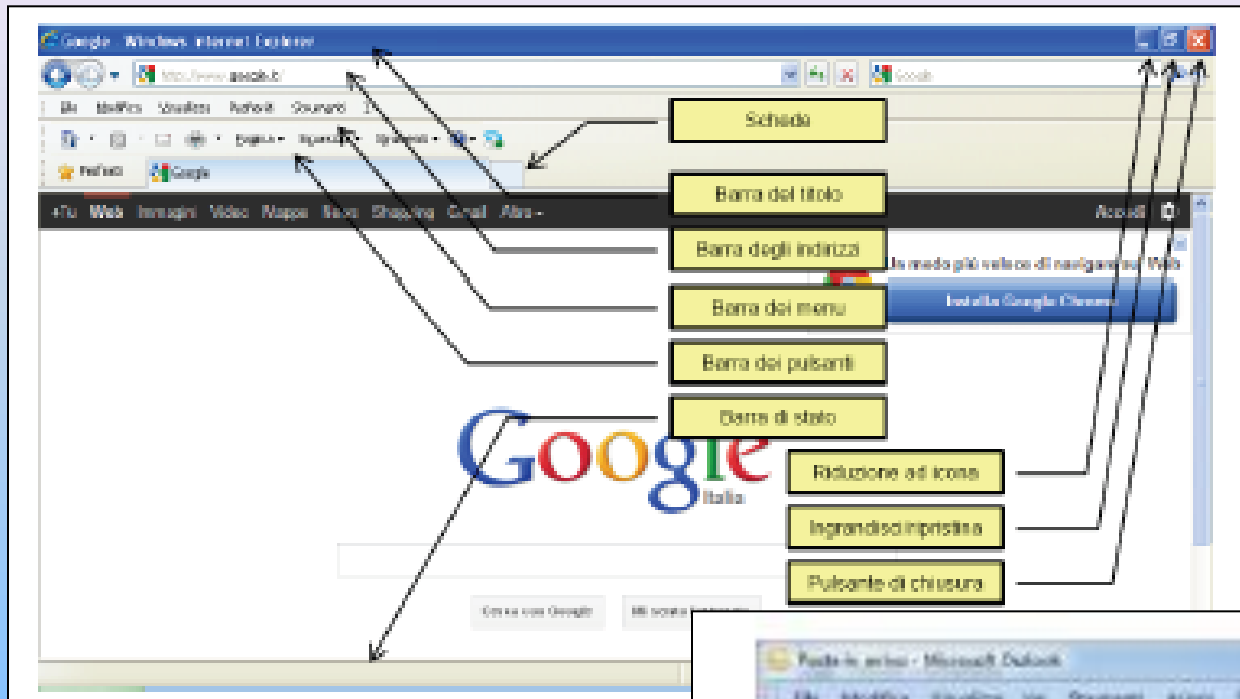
Google - Windows Internet Explorer

http://www.google.it/

Google

File Modifica Visualizza Preferiti Strumenti ?

Pagina Sicurezza Strumenti

Preferiti Google

Scheda

Barra del titolo

Barra degli indirizzi

Barra dei menu

Barra dei pulsanti

Barra di stato

+Tu Web Immagini Video Mappe News Shopping Gmail Altro

Accedi

Un modo più veloce di navigare sul Web

Installa Google Chrome

Google

Italia

Riduzione ad icona

Ingrandisci/ripristina

Pulsante di chiusura

Cerca con Google

Mi sento fortunato

Posta in arrivo - Microsoft Outlook

File Modifica Visualizza Vai Strumenti Azioni